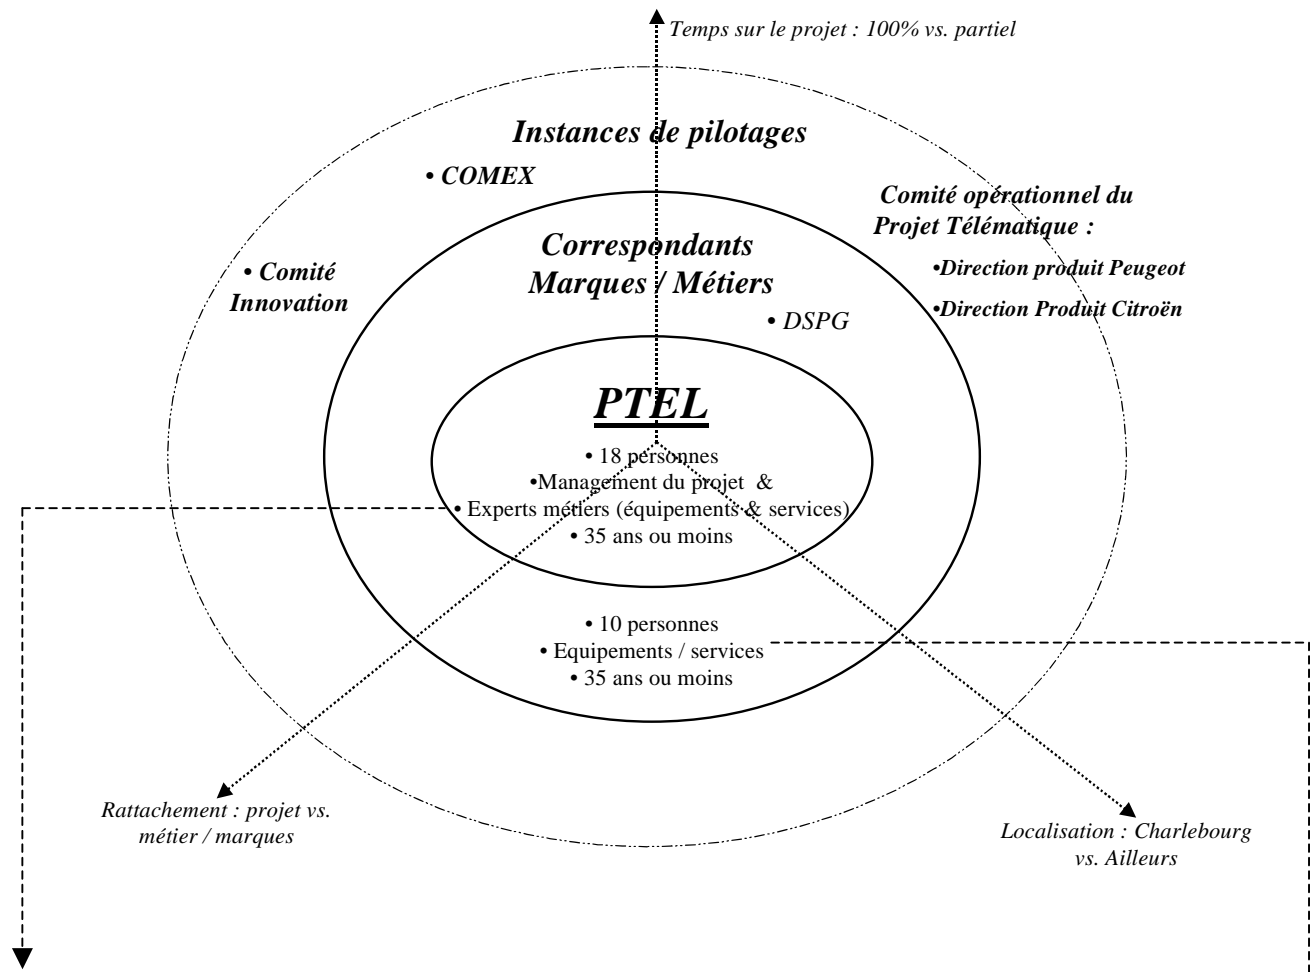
Temps sur le projet : 100% vs. partiel

Instances de pilotages

• COMEX

Comité opérationnel du Projet Télématique :

•Direction produit Peugeot

•Direction Produit Citroën

• Comité Innovation

Correspondants Marques / Métiers

• DSPG

PTEL

• 18 personnes
•Management du projet &
• Experts métiers (équipements & services)
• 35 ans ou moins

• 10 personnes
• Equipements / services
• 35 ans ou moins

Rattachement : projet vs. métier / marques

Localisation : Charlebourg vs. Ailleurs